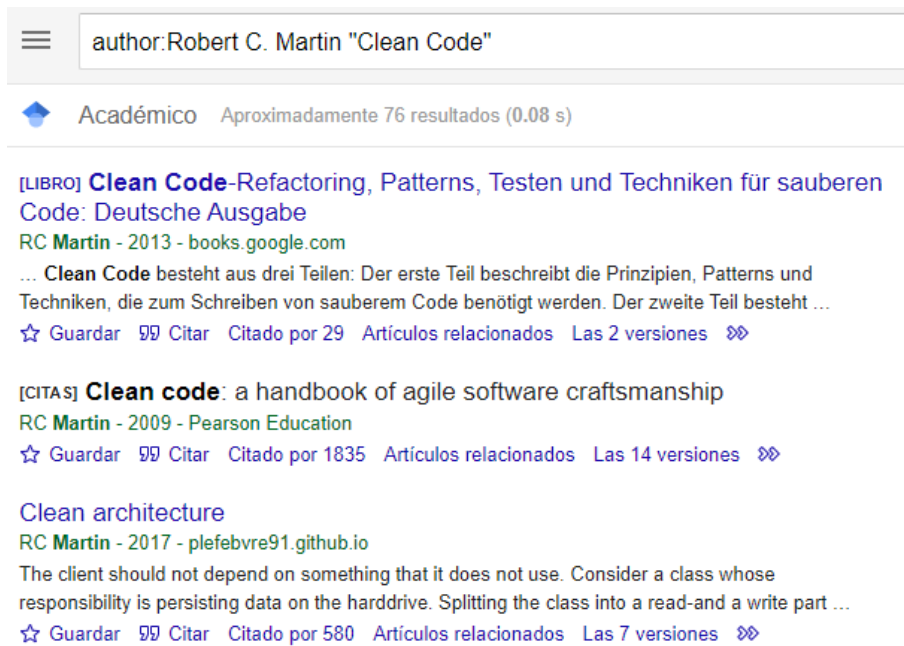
author:Robert C. Martin "Clean Code"

Académico Aproximadamente 76 resultados (0.08 s)

[LIBRO] Clean Code-Refactoring, Patterns, Testen und Techniken für sauberen Code: Deutsche Ausgabe
RC Martin - 2013 - books.google.com
... Clean Code besteht aus drei Teilen: Der erste Teil beschreibt die Prinzipien, Patterns und Techniken, die zum Schreiben von sauberem Code benötigt werden. Der zweite Teil besteht ...
Guardar Citar Citado por 29 Artículos relacionados Las 2 versiones

[CITAS] Clean code: a handbook of agile software craftsmanship
RC Martin - 2009 - Pearson Education
Guardar Citar Citado por 1835 Artículos relacionados Las 14 versiones

Clean architecture
RC Martin - 2017 - plefebvre91.github.io
The client should not depend on something that it does not use. Consider a class whose responsibility is persisting data on the harddrive. Splitting the class into a read-and a write part ...
Guardar Citar Citado por 580 Artículos relacionados Las 7 versiones